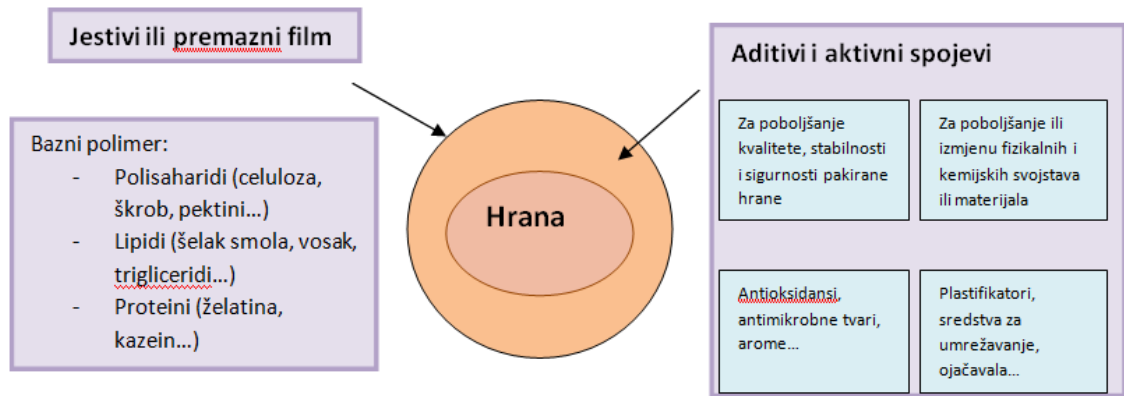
Jestivi ili premazni film

Bazni polimer:
- Polisaharidi (celuloza, škrob, pektini…)
- Lipidi (šelak smola, vosak, trigliceridi…)
- Proteini (želatina, kazein…)

Hrana

Aditivi i aktivni spojevi

| Za poboljšanje kvalitete, stabilnosti i sigurnosti pakirane hrane | Za poboljšanje ili izmjenu fizikalnih i kemijskih svojstava ili materijala |
|---|---|
| Antioksidansi, antimikrobne tvari, arome… | Plastifikatori, sredstva za umrežavanje, ojačavala… |